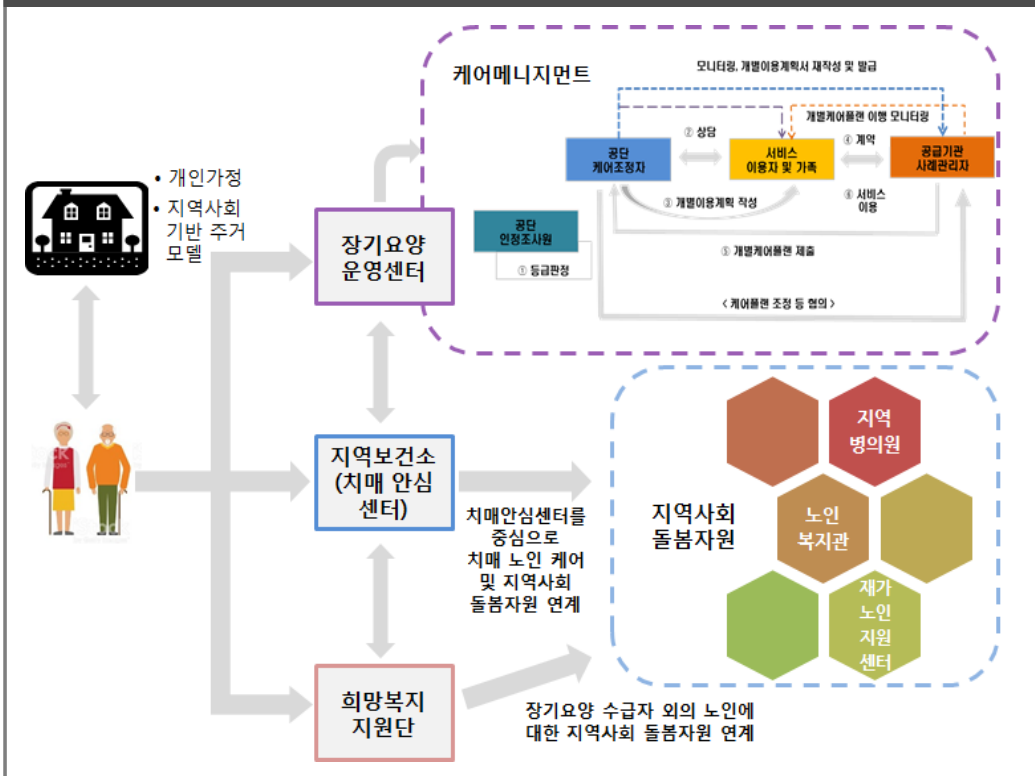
• 개인가정
• 지역사회 기반 주거 모델

장기요양 운영센터

케어메니지먼트

모니터링, 개별이용계획서 재작성 및 발급

개별케어플랜 이행 모니터링

② 상담

④ 계약

공단 케어조정자

서비스 이용자 및 가족

공급기관 사례관리자

③ 개별이용계획 작성

⑥ 서비스 이용

공단 인정조사원

① 등급판정

⑤ 개별케어플랜 제출

< 케어플랜 조정 등 협의 >

지역보건소 (치매 안심 센터)

치매안심센터를 중심으로 치매 노인 케어 및 지역사회 돌봄자원 연계

지역사회 돌봄자원

지역 병의원

노인 복지관

재가 노인 지원 센터

희망복지 지원단

장기요양 수급자 외의 노인에 대한 지역사회 돌봄자원 연계